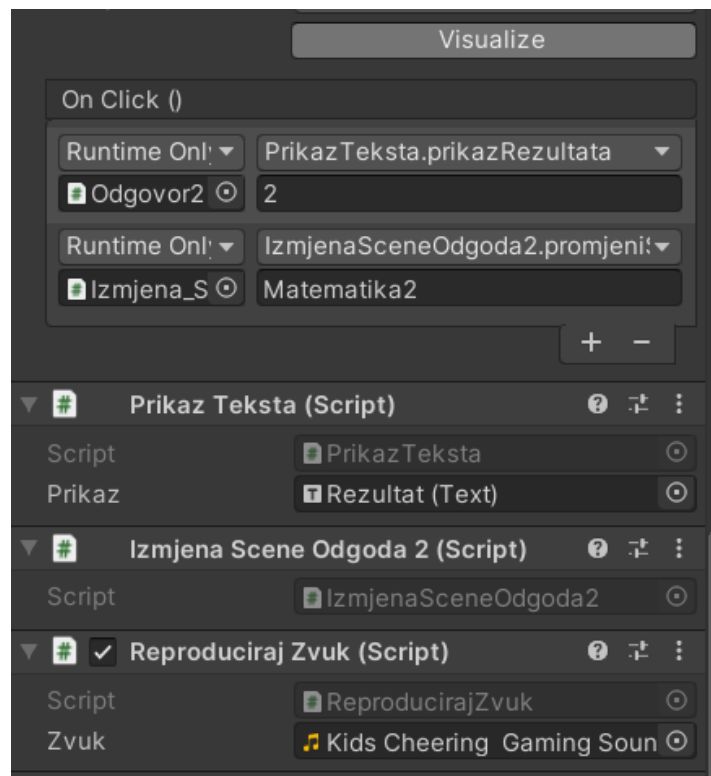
Visualize

On Click ()

Runtime Onl

PrikazTeksta.prikazRezultata

Odgovor2

2

Runtime Onl

IzmjenaSceneOdgoda2.promjeni

Izmjena_S

Matematika2

+ −

Prikaz Teksta (Script)

Script

PrikazTeksta

Prikaz

Rezultat (Text)

Izmjena Scene Odgoda 2 (Script)

Script

IzmjenaSceneOdgoda2

Reproduciraj Zvuk (Script)

Script

ReproducirajZvuk

Zvuk

Kids Cheering Gaming Soun